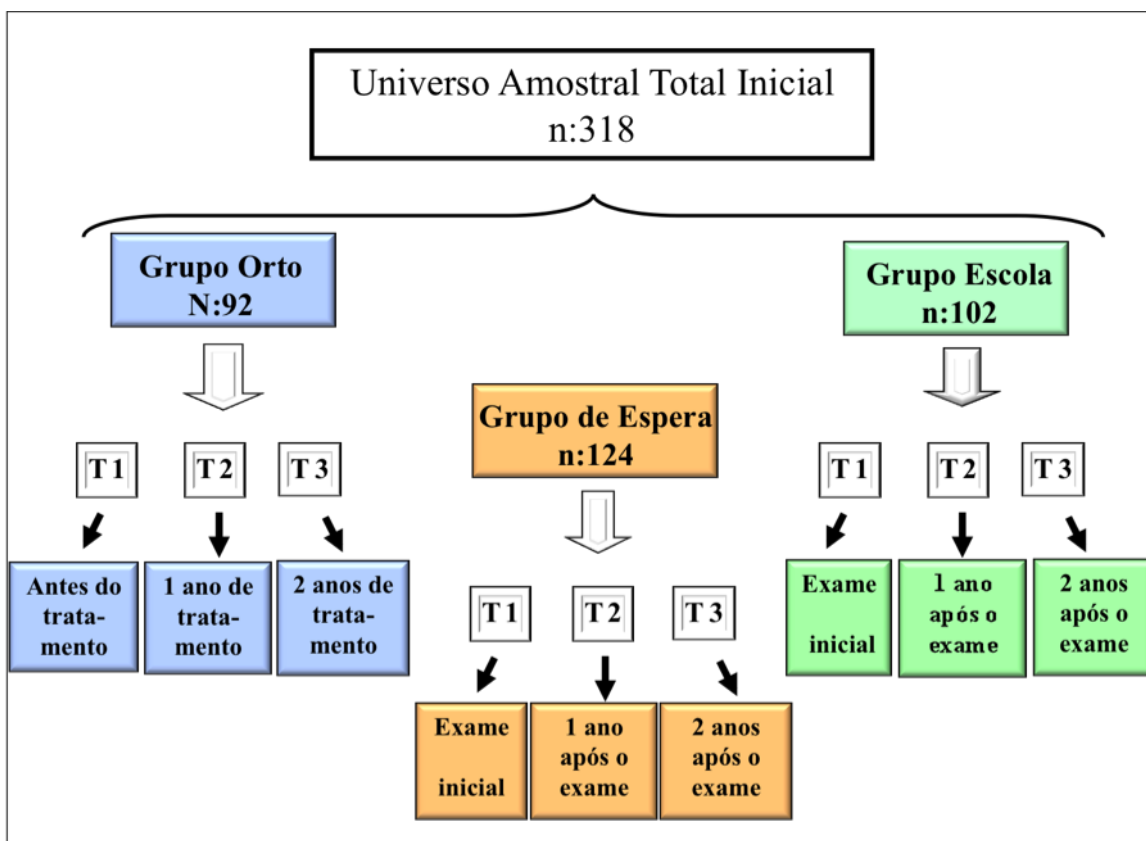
Universo Amostral Total Inicial
n:318

Grupo Orto
N:92

T 1
T 2
T 3

Antes do tratamento
1 ano de tratamento
2 anos de tratamento

Grupo de Espera
n:124

T 1
T 2
T 3

Exame inicial
1 ano após o exame
2 anos após o exame

Grupo Escola
n:102

T 1
T 2
T 3

Exame inicial
1 ano após o exame
2 anos após o exame